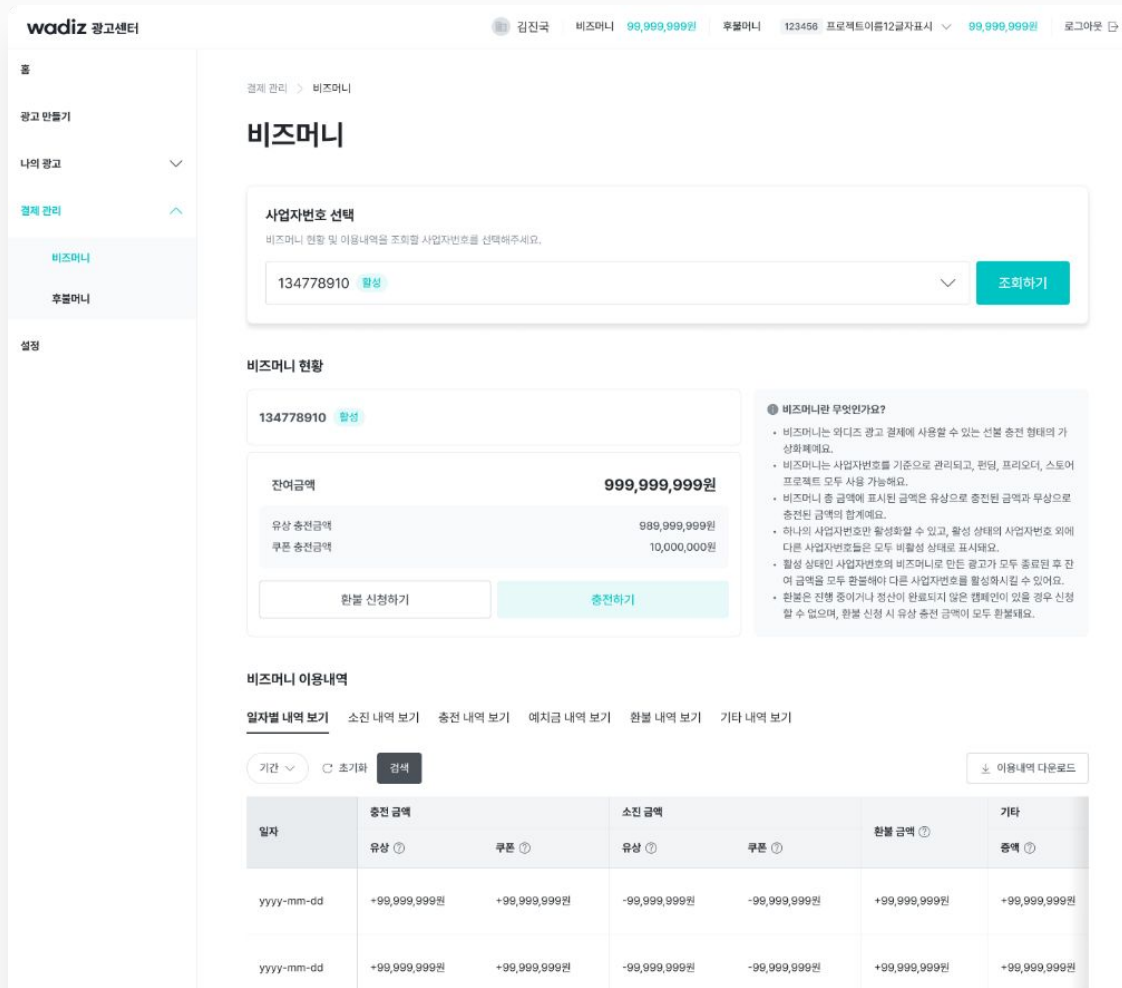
wadiz 광고센터

김진국 비즈머니 99,999,999원 후불머니 123456 프로젝트이름12글자표시 99,999,999원 로그아웃

홈

광고 만들기

나의 광고

결제 관리

비즈머니

후불머니

설정

결제 관리 > 비즈머니

비즈머니

사업자번호 선택

비즈머니 현황 및 이용내역을 조회할 사업자번호를 선택해주세요.

134778910 활성

조회하기

비즈머니 현황

134778910 활성

잔여금액 999,999,999원

유상 충전금액 989,999,999원

쿠폰 충전금액 10,000,000원

환불 신청하기

충전하기

비즈머니란 무엇인가요?

• 비즈머니는 와디즈 광고 결제에 사용할 수 있는 선불 충전 형태의 가상화폐예요.
• 비즈머니는 사업자번호를 기준으로 관리되고, 펀딩, 프리오더, 스토어 프로젝트 모두 사용 가능해요.
• 비즈머니 총 금액에 표시된 금액은 유상으로 충전된 금액과 무상으로 충전된 금액의 합계예요.
• 하나의 사업자번호만 활성화할 수 있고, 활성 상태의 사업자번호 외에 다른 사업자번호들은 모두 비활성 상태로 표시돼요.
• 활성 상태인 사업자번호의 비즈머니로 만든 광고가 모두 종료된 후 잔여 금액을 모두 환불해야 다른 사업자번호를 활성화시킬 수 있어요.
• 환불은 진행 중이거나 정산이 완료되지 않은 캠페인이 있을 경우 신청할 수 없으며, 환불 신청 시 유상 충전 금액이 모두 환불돼요.

비즈머니 이용내역

일자별 내역 보기 소진 내역 보기 충전 내역 보기 예치금 내역 보기 환불 내역 보기 기타 내역 보기

기간 초기화 검색

이용내역 다운로드

| 일자 | 충전 금액 유상 | 충전 금액 쿠폰 | 소진 금액 유상 | 소진 금액 쿠폰 | 환불 금액 | 기타 증액 |
|---|---|---|---|---|---|---|
| yyyy-mm-dd | +99,999,999원 | +99,999,999원 | -99,999,999원 | -99,999,999원 | +99,999,999원 | +99,999,999원 |
| yyyy-mm-dd | +99,999,999원 | +99,999,999원 | -99,999,999원 | -99,999,999원 | +99,999,999원 | +99,999,999원 |